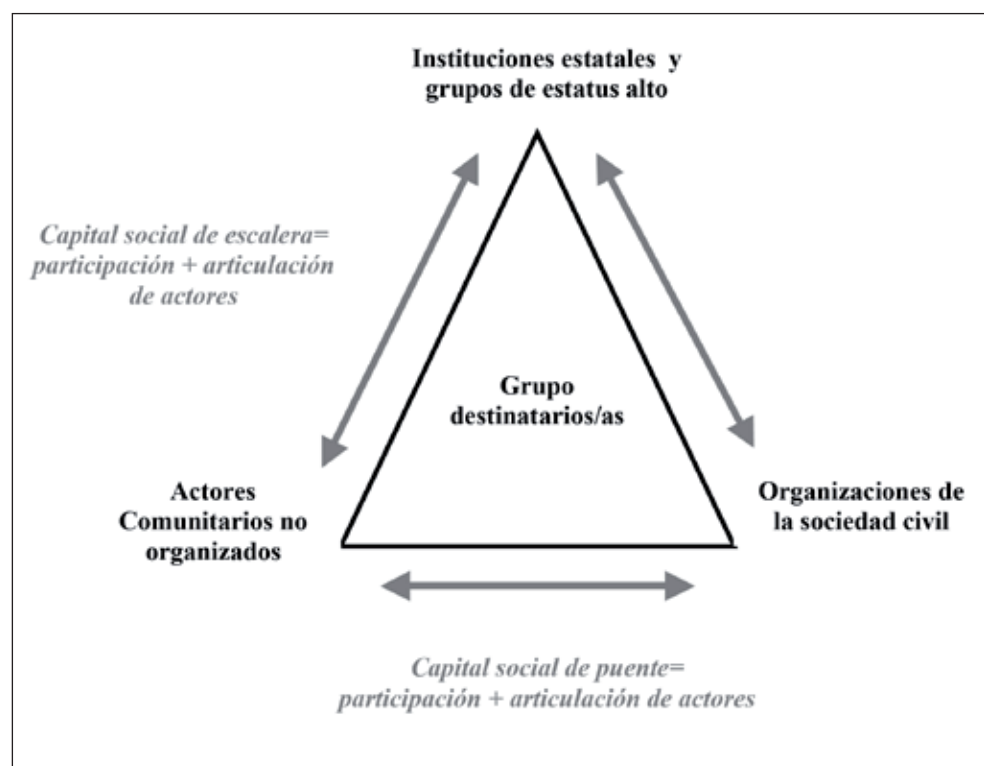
Instituciones estatales y grupos de estatus alto

Capital social de escalera= participación + articulación de actores

Grupo destinatarios/as

Actores Comunitarios no organizados

Organizaciones de la sociedad civil

Capital social de puente= participación + articulación de actores